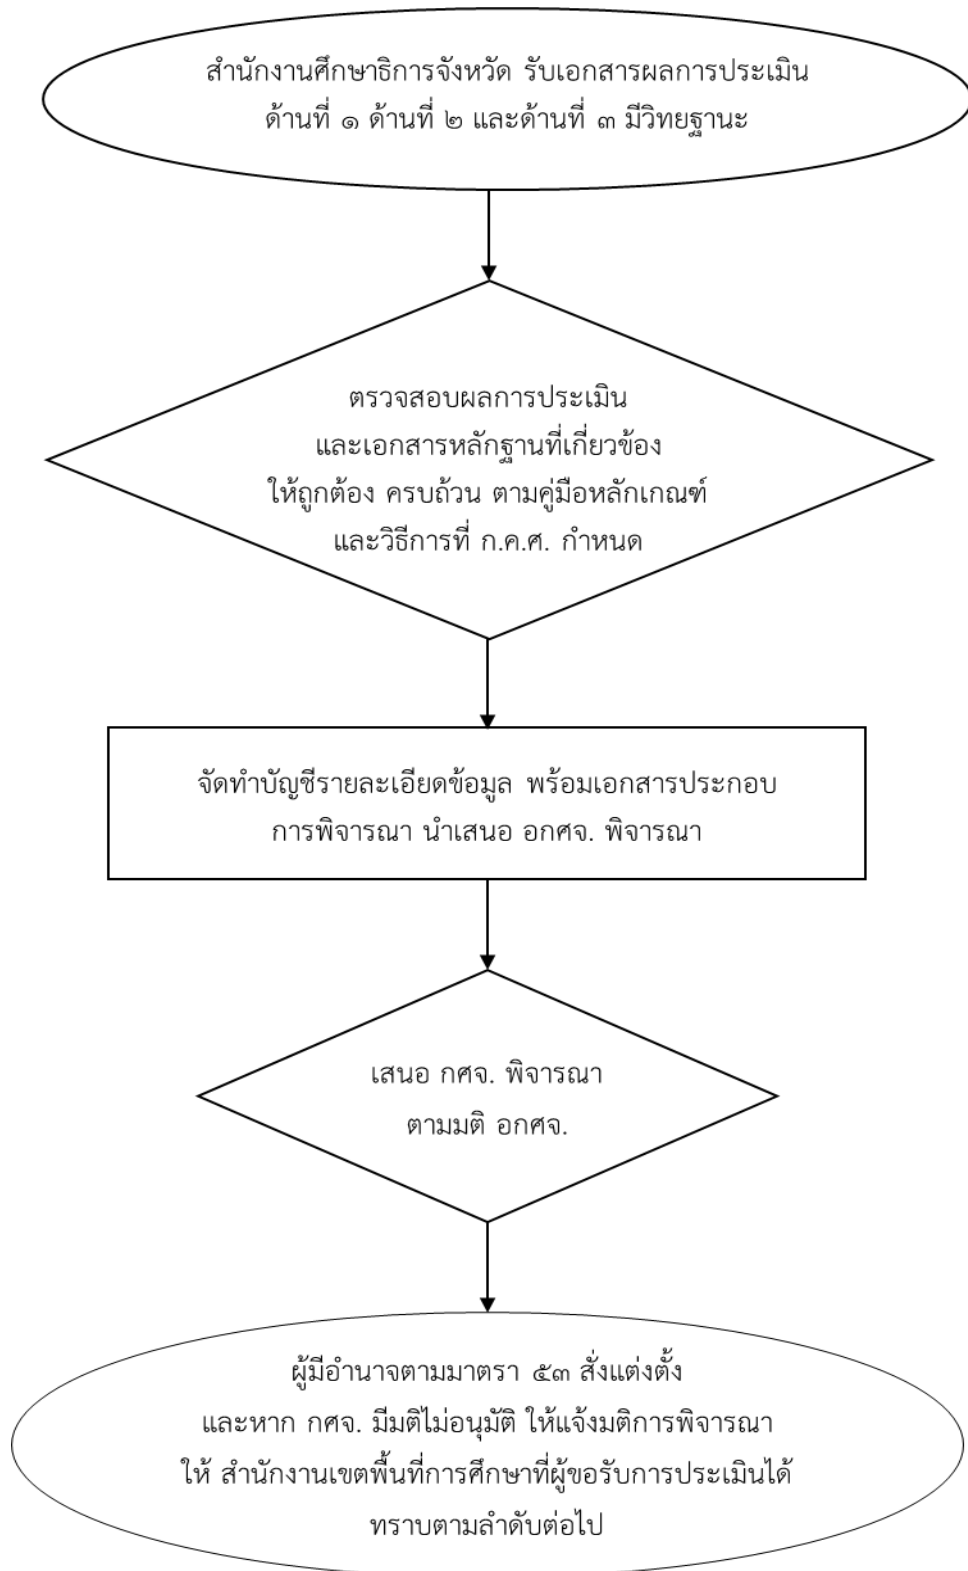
สำนักงานศึกษาธิการจังหวัด รับเอกสารผลการประเมิน ด้านที่ ๑ ด้านที่ ๒ และด้านที่ ๓ มีวิทยฐานะ

ตรวจสอบผลการประเมิน และเอกสารหลักฐานที่เกี่ยวข้อง ให้ถูกต้อง ครบถ้วน ตามคู่มือหลักเกณฑ์ และวิธีการที่ ก.ค.ศ. กำหนด

จัดทำบัญชีรายละเอียดข้อมูล พร้อมเอกสารประกอบ การพิจารณา นำเสนอ อกศจ. พิจารณา

เสนอ กศจ. พิจารณา ตามมติ อกศจ.

ผู้มีอำนาจตามมาตรา ๕๓ สั่งแต่งตั้ง และหาก กศจ. มีมติไม่อนุมัติ ให้แจ้งมติการพิจารณา ให้ สำนักงานเขตพื้นที่การศึกษาที่ผู้ขอรับการประเมินได้ ทราบตามลำดับต่อไป